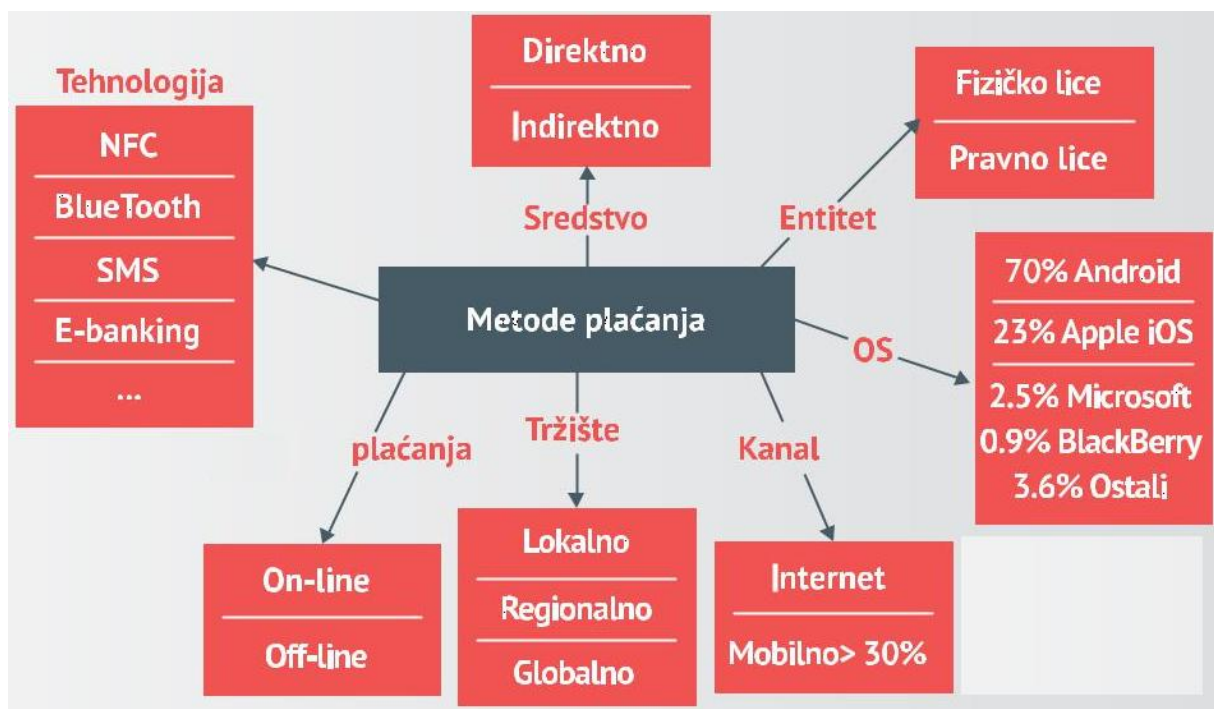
Tehnologija

NFC

BlueTooth

SMS

E-banking

...

Direktno

Indirektno

Sredstvo

Entitet

Fizičko lice

Pravno lice

Metode plaćanja

OS

70% Android

23% Apple iOS

2.5% Microsoft
0.9% BlackBerry
3.6% Ostali

plaćanja

Tržište

Kanal

On-line

Off-line

Lokalno

Regionalno

Globalno

Internet

Mobilno> 30%